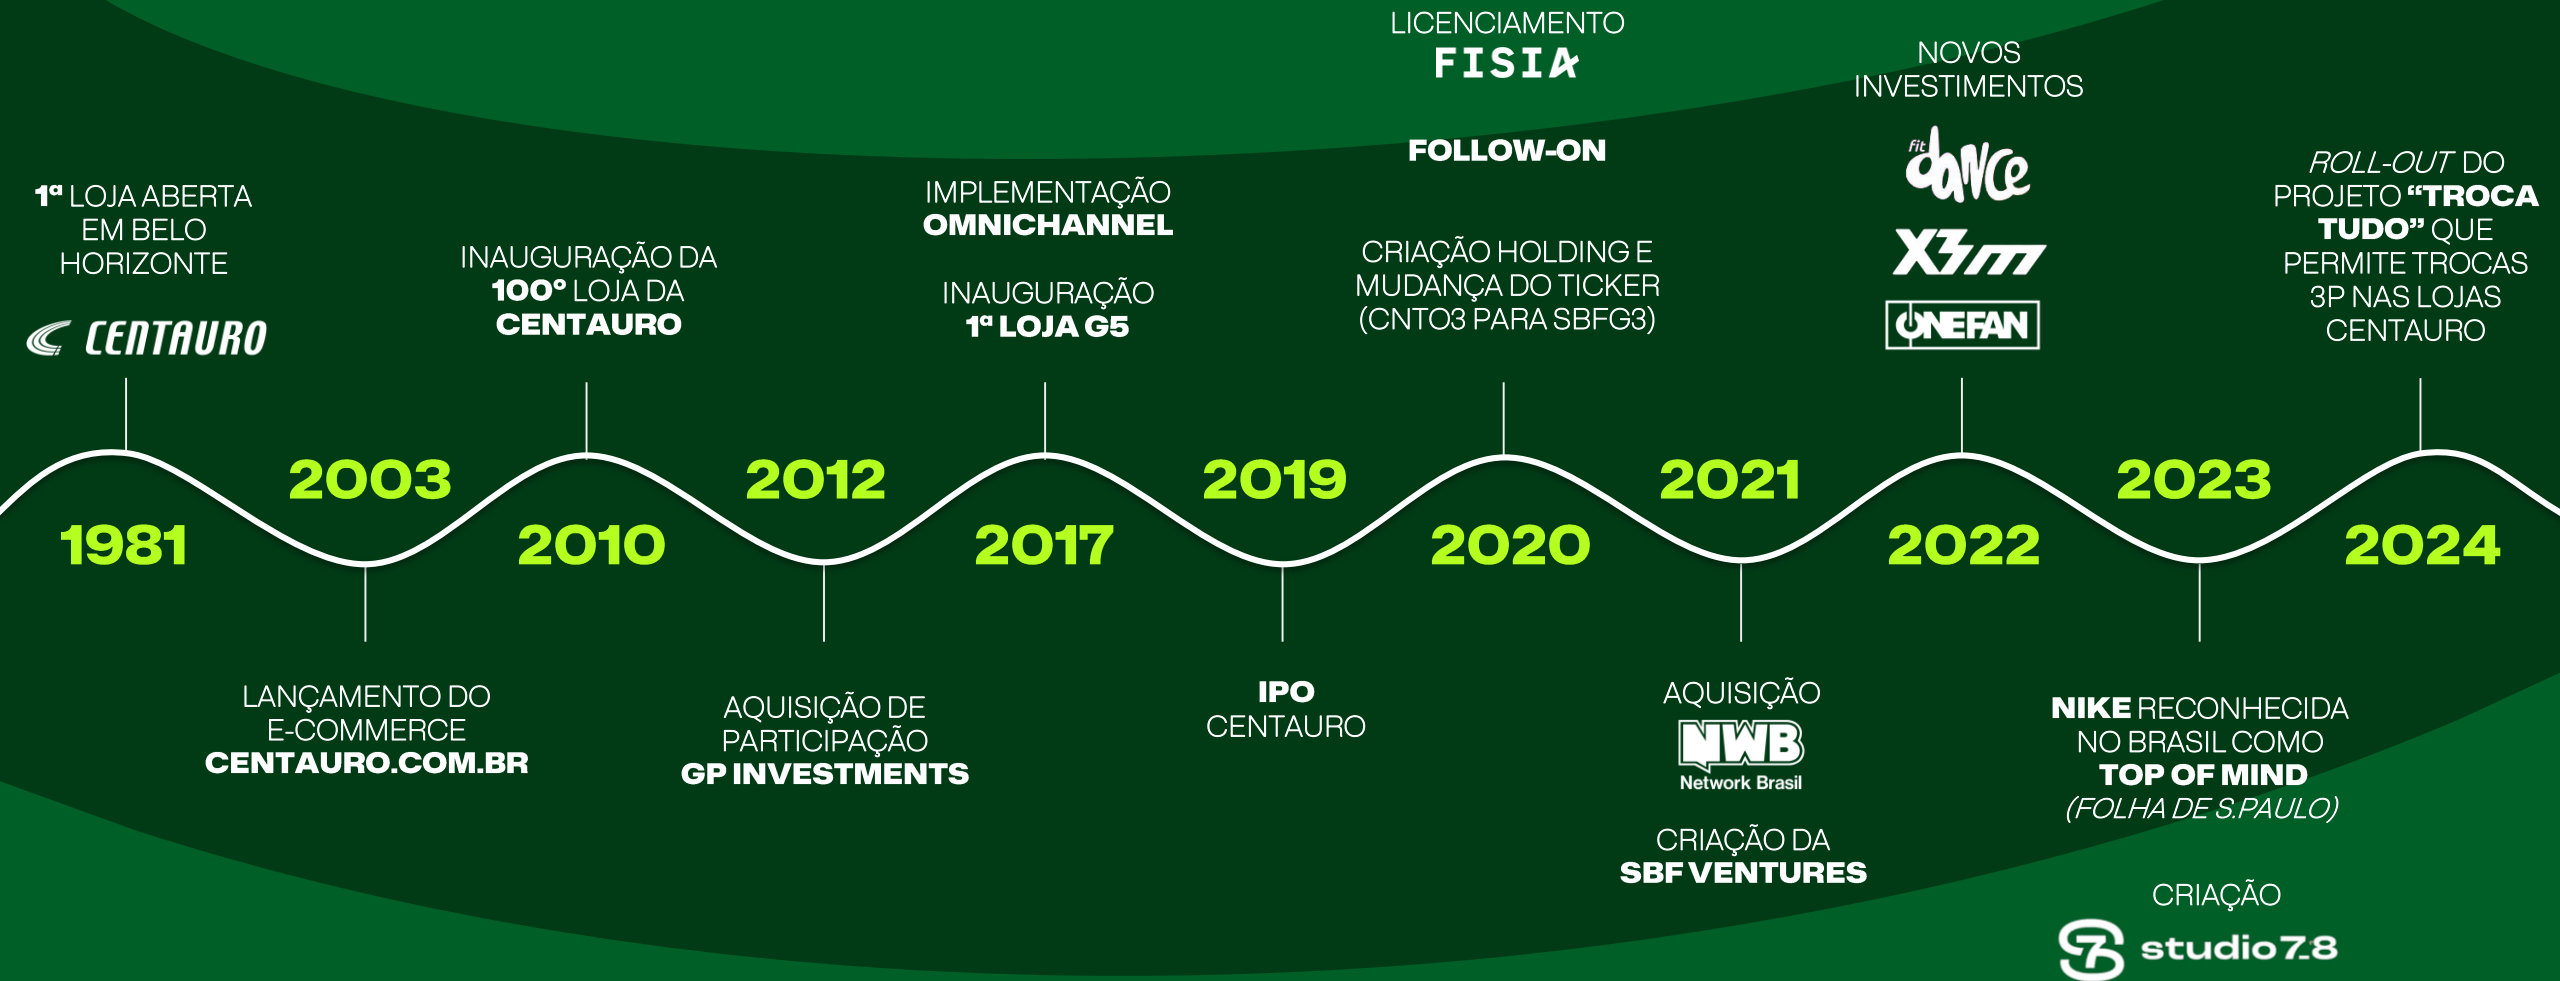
1ª LOJA ABERTA EM BELO HORIZONTE

CENTAURO

1981

2003

LANÇAMENTO DO E-COMMERCE CENTAURO.COM.BR

INAUGURAÇÃO DA 100° LOJA DA CENTAURO

2010

2012

AQUISIÇÃO DE PARTICIPAÇÃO GP INVESTMENTS

IMPLEMENTAÇÃO OMNICHANNEL

INAUGURAÇÃO 1ª LOJA G5

2017

2019

IPO CENTAURO

LICENCIAMENTO FISIA

FOLLOW-ON

CRIAÇÃO HOLDING E MUDANÇA DO TICKER (CNTO3 PARA SBFG3)

2020

2021

AQUISIÇÃO NWB Network Brasil

CRIAÇÃO DA SBF VENTURES

NOVOS INVESTIMENTOS

Fit dance

X3M

ONEFAN

2022

2023

NIKE RECONHECIDA NO BRASIL COMO TOP OF MIND (FOLHA DE S.PAULO)

CRIAÇÃO studio78

ROLL-OUT DO PROJETO "TROCA TUDO" QUE PERMITE TROCAS 3P NAS LOJAS CENTAURO

2024